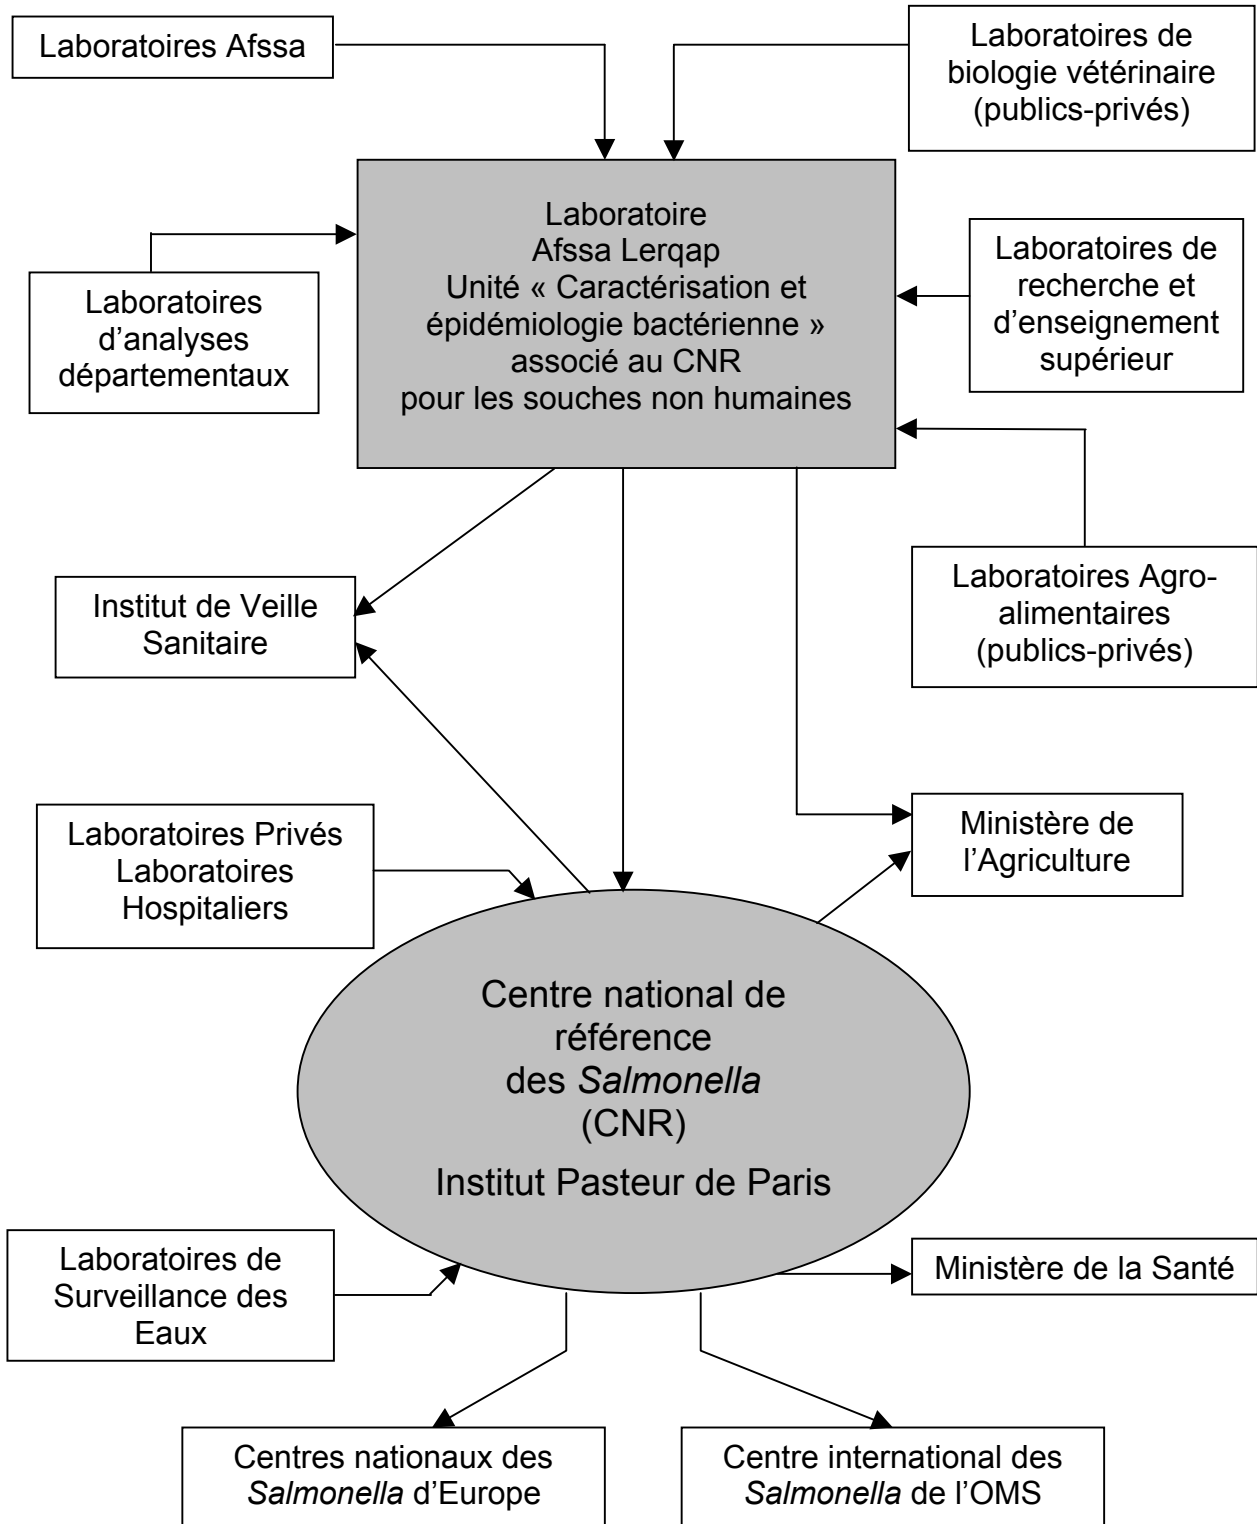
Laboratoires Afssa

Laboratoires de biologie vétérinaire (publics-privés)

Laboratoire
Afssa Lerqap
Unité « Caractérisation et épidémiologie bactérienne »
associé au CNR
pour les souches non humaines

Laboratoires d'analyses départementaux

Laboratoires de recherche et d'enseignement supérieur

Institut de Veille Sanitaire

Laboratoires Agro-alimentaires (publics-privés)

Laboratoires Privés
Laboratoires Hospitaliers

Ministère de l'Agriculture

Centre national de référence
des Salmonella
(CNR)
Institut Pasteur de Paris

Laboratoires de Surveillance des Eaux

Ministère de la Santé

Centres nationaux des Salmonella d'Europe

Centre international des Salmonella de l'OMS